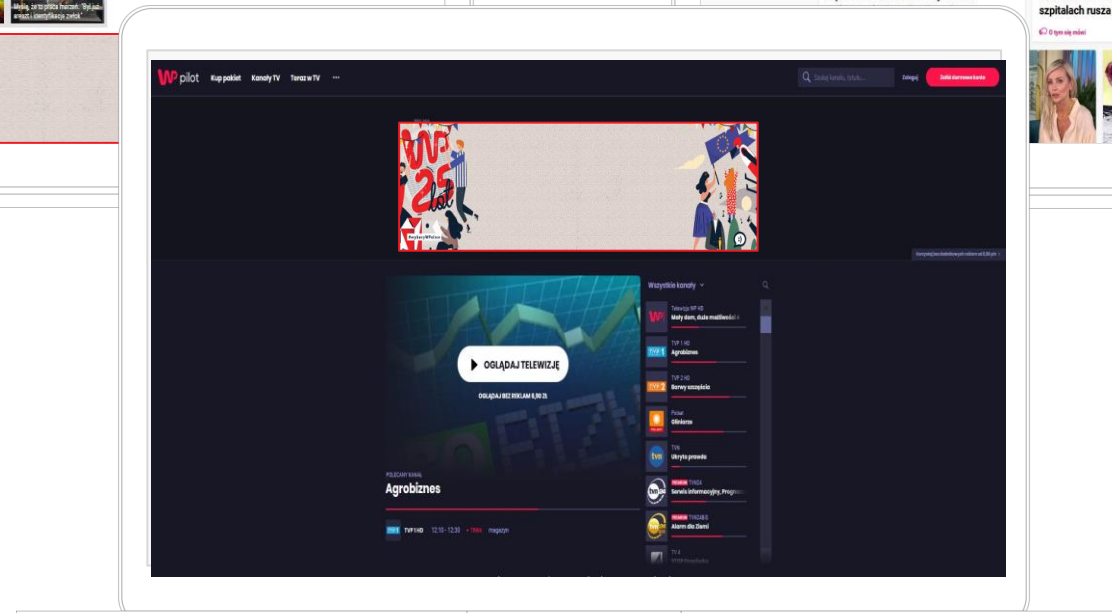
Myślę, że to praca marzeń. "Był już aresztu i identyfikacje zwłok"

szpitalach rusza

O tym się mówi

WP pilot Kup pakiet Kanały TV Teraz w TV •••

Szukaj kanału, tytułu...

Zaloguj

Zobacz darmowe kanały

25 lat

Korzystaj bez dodatkowych reklam od 8,90 zł

OGLĄDAJ TELEWIZJĘ

OGLĄDAJ BEZ REKLAM 8,90 ZŁ

POLECANY KANAŁ

Agrobiznes

TVP 1 HD 12:10 - 12:30 magazyn

Wszystkie kanały

Telewizja WP HD
Mały dom, duże możliwości 4

TVP 1 HD
Agrobiznes

TVP 2 HD
Barwy szczęścia

Polsat
Gliniarze

TVN
Ukryta prawda

PREMIUM TVN24
Serwis informacyjny, Prognoza

PREMIUM TVN24 BIS
Alarm dla Ziemi

TV 4
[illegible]